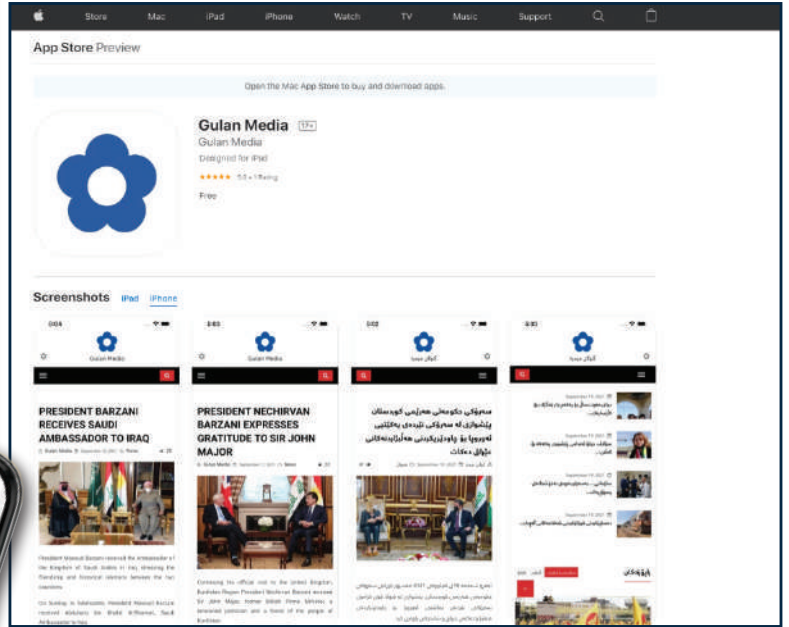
Store Mac iPad iPhone Watch TV Music Support

App Store Preview

Open the Mac App Store to buy and download apps.

Gulan Media 17+
Gulan Media
Designed for iPad
★★★★★ 5.0 • 1 Rating
Free

Screenshots iPad iPhone

Gulan Media

PRESIDENT BARZANI RECEIVES SAUDI AMBASSADOR TO IRAQ

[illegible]

PRESIDENT NECHIRVAN BARZANI EXPRESSES GRATITUDE TO SIR JOHN MAJOR

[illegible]

گوڵان میدیا

سەرۆکی حکومەتی هەرێمی کوردستان پێشوازی لە سەرۆکی نێردەی یەکێتیی ئەورووپا بۆ یاوەرییکردنی هەڵبژاردنەکانی عێراق دەکات

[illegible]

گوڵان میدیا

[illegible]